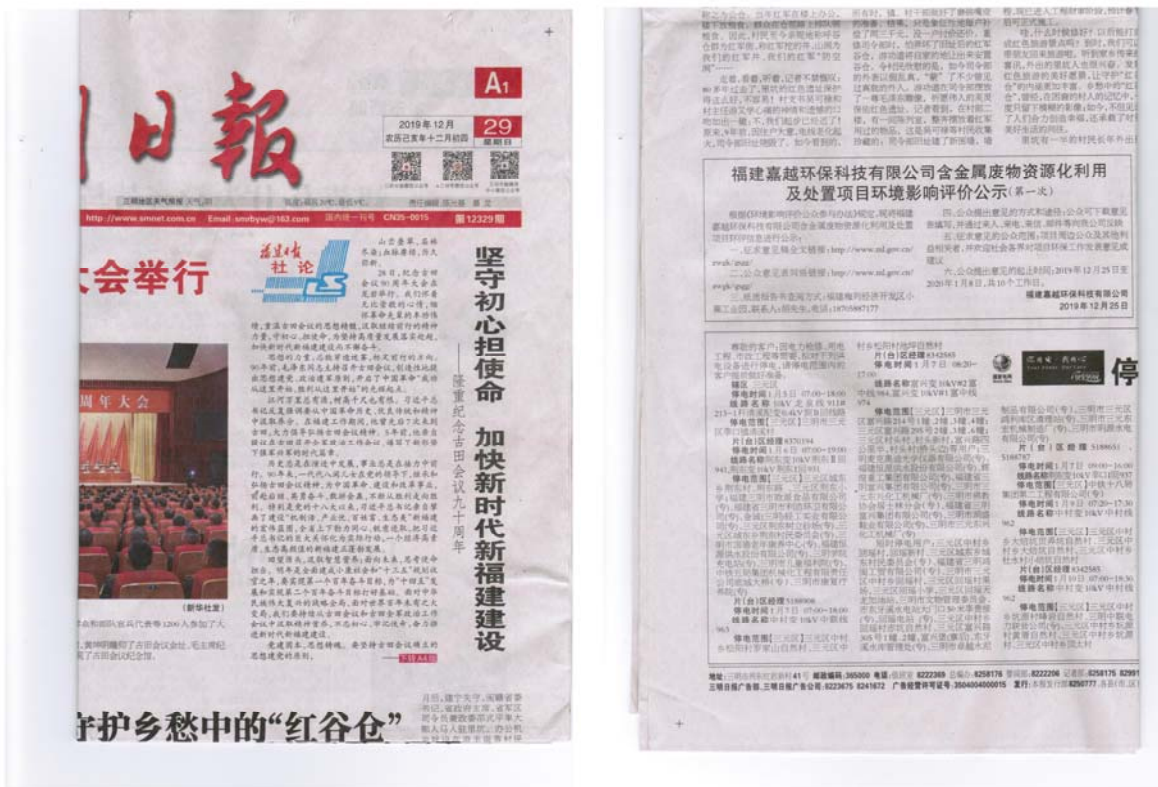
日報

A1

2019年12月 29
农历己亥年十二月初四 星期日

http://www.smnet.com.cn Email:smrbyw@163.com 国内统一刊号 CN35-0015 第12329期

大会举行

三明日报 社论

坚守初心担使命 加快新时代新福建建设
——隆重纪念古田会议九十周年

周年大会

(新华社发)

守护乡愁中的"红谷仓"

福建嘉越环保科技有限公司含金属废物资源化利用及处置项目环境影响评价公示(第一次)

一、征求意见稿全文链接:http://www.nd.gov.cn/
二、公众意见表链接:http://www.nd.gov.cn/
三、纸质报告书查阅方式:
四、公众提出意见的方式和途径:
五、征求意见的公众范围:
六、公众提出意见的起止时间:2019年12月25日至2020年1月8日,共10个工作日。

福建嘉越环保科技有限公司
2019年12月25日

停

停电时间
线路名称
停电范围
片(台)区经理

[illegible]